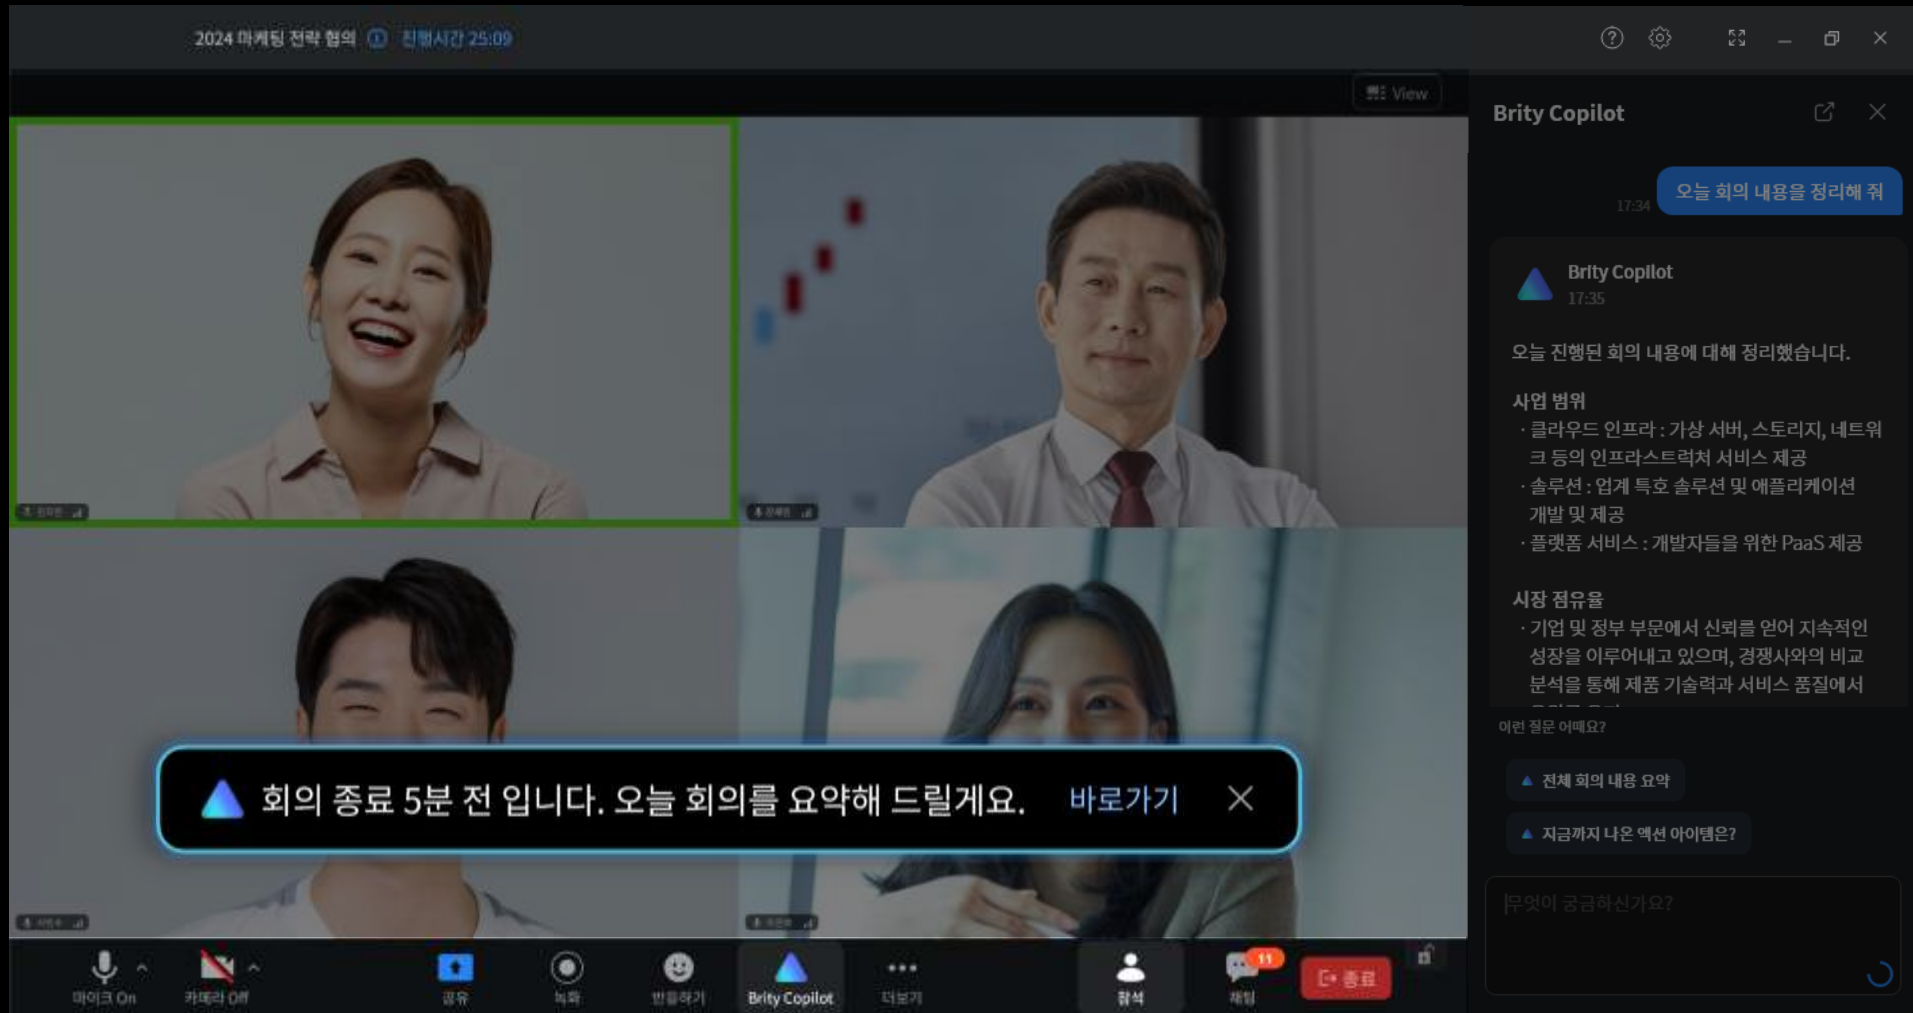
2024 마케팅 전략 협의 진행시간 25:09

View

Brity Copilot

17:34 오늘 회의 내용을 정리해 줘

Brity Copilot
17:35

오늘 진행된 회의 내용에 대해 정리했습니다.

사업 범위
· 클라우드 인프라 : 가상 서버, 스토리지, 네트워크 등의 인프라스트럭처 서비스 제공
· 솔루션 : 업계 특호 솔루션 및 애플리케이션 개발 및 제공
· 플랫폼 서비스 : 개발자들을 위한 PaaS 제공

시장 점유율
· 기업 및 정부 부문에서 신뢰를 얻어 지속적인 성장을 이루어내고 있으며, 경쟁사와의 비교 분석을 통해 제품 기술력과 서비스 품질에서 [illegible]

이런 질문 어때요?

전체 회의 내용 요약

지금까지 나온 액션 아이템은?

무엇이 궁금하신가요?

회의 종료 5분 전 입니다. 오늘 회의를 요약해 드릴게요. 바로가기

마이크 On
카메라 Off
공유
녹화
반응하기
Brity Copilot
더보기
참석
채팅
11
종료